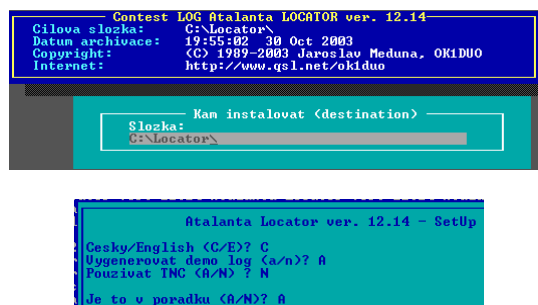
Contest LOG Atalanta LOCATOR ver. 12.14

| | |
|---|---|
| Cilova slozka: | C:\Locator\ |
| Datum archivace: | 19:55:02 30 Oct 2003 |
| Copyright: | (C) 1989-2003 Jaroslav Meduna, OK1DUO |
| Internet: | http://www.qsl.net/ok1duo |

Kam instalovat (destination)

Slozka:

C:\Locator\

Atalanta Locator ver. 12.14 - SetUp

Cesky/English (C/E)? C
Vygenerovat demo log (a/n)? A
Pouzivat TNC (A/N) ? N

Je to v poradku (A/N)? A